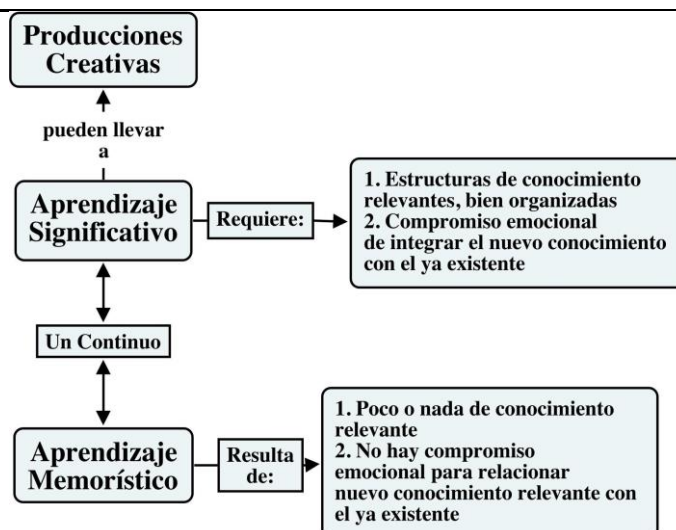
Producciones Creativas

pueden llevar a

Aprendizaje Significativo

Requiere:

1. Estructuras de conocimiento relevantes, bien organizadas
2. Compromiso emocional de integrar el nuevo conocimiento con el ya existente

Un Continuo

Aprendizaje Memorístico

Resulta de:

1. Poco o nada de conocimiento relevante
2. No hay compromiso emocional para relacionar nuevo conocimiento relevante con el ya existente